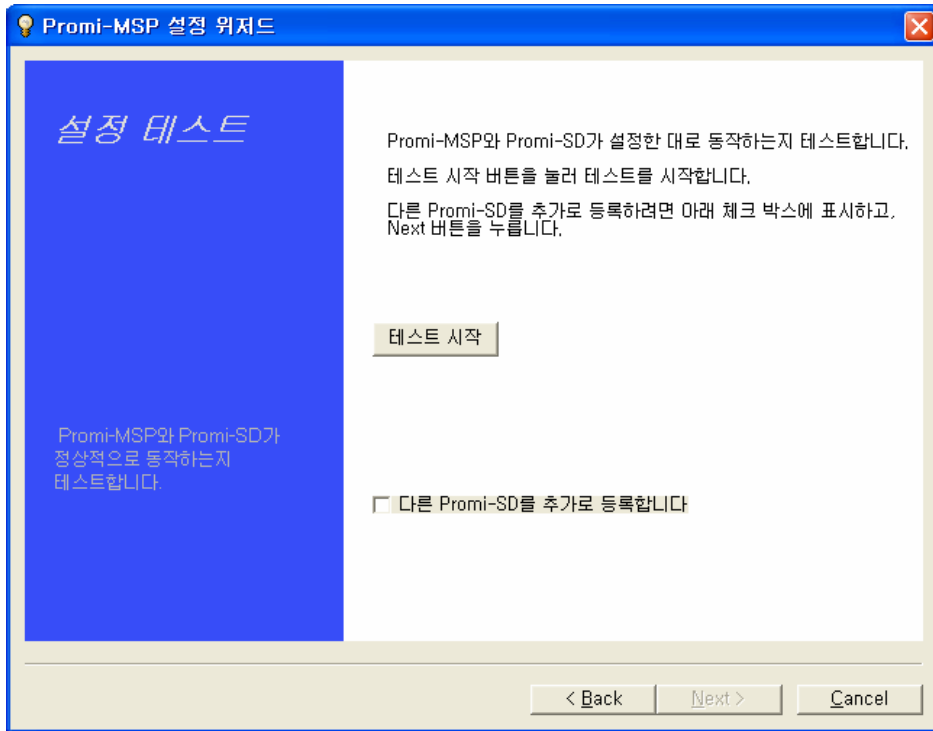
Promi-MSP 설정 위저드

설정 테스트

Promi-MSP와 Promi-SD가 정상적으로 동작하는지 테스트합니다.

Promi-MSP와 Promi-SD가 설정한 대로 동작하는지 테스트합니다.

테스트 시작 버튼을 눌러 테스트를 시작합니다.

다른 Promi-SD를 추가로 등록하려면 아래 체크 박스에 표시하고, Next 버튼을 누릅니다.

테스트 시작

다른 Promi-SD를 추가로 등록합니다

< Back
Next >
Cancel